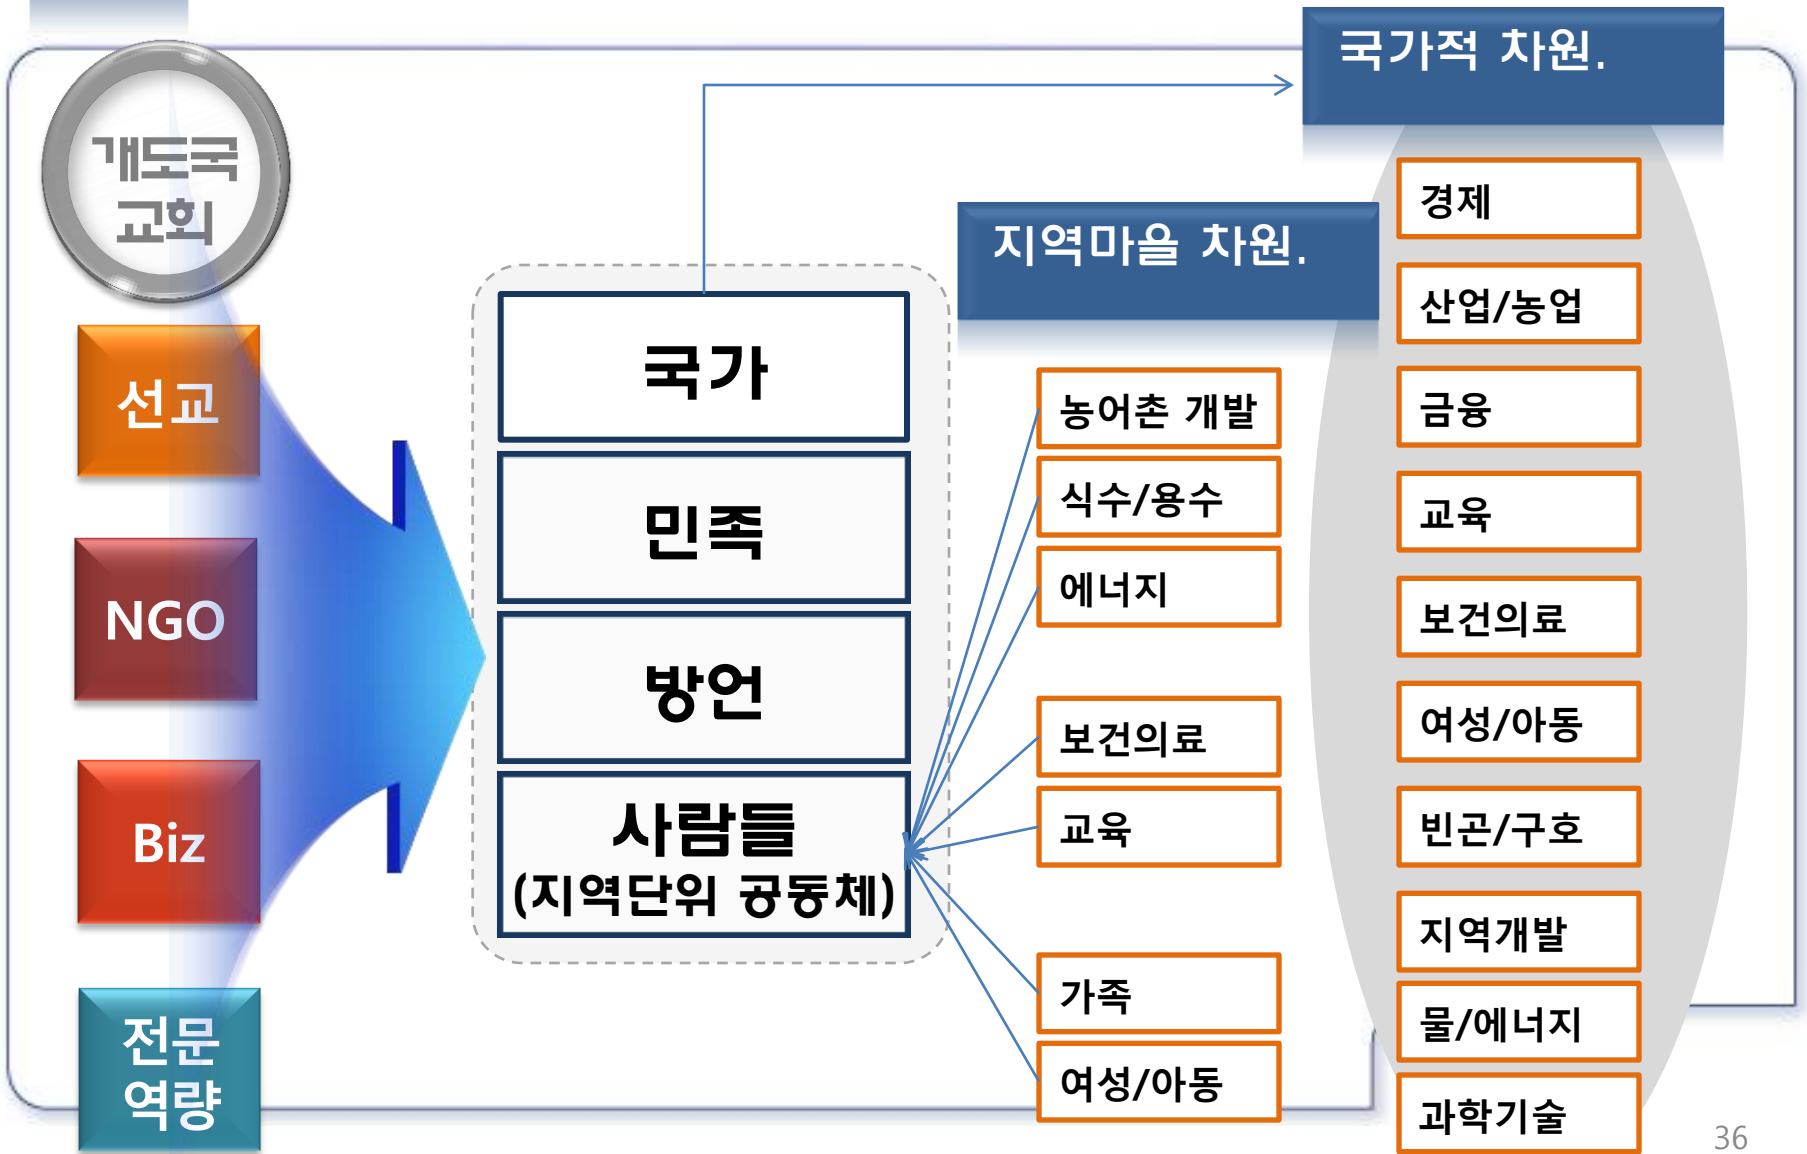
개도국 교회

선교

NGO

Biz

전문 역량

국가

민족

방언

사람들
(지역단위 공동체)

국가적 차원.

지역마을 차원.

농어촌 개발

식수/용수

에너지

보건의료

교육

가족

여성/아동

경제

산업/농업

금융

교육

보건의료

여성/아동

빈곤/구호

지역개발

물/에너지

과학기술

36